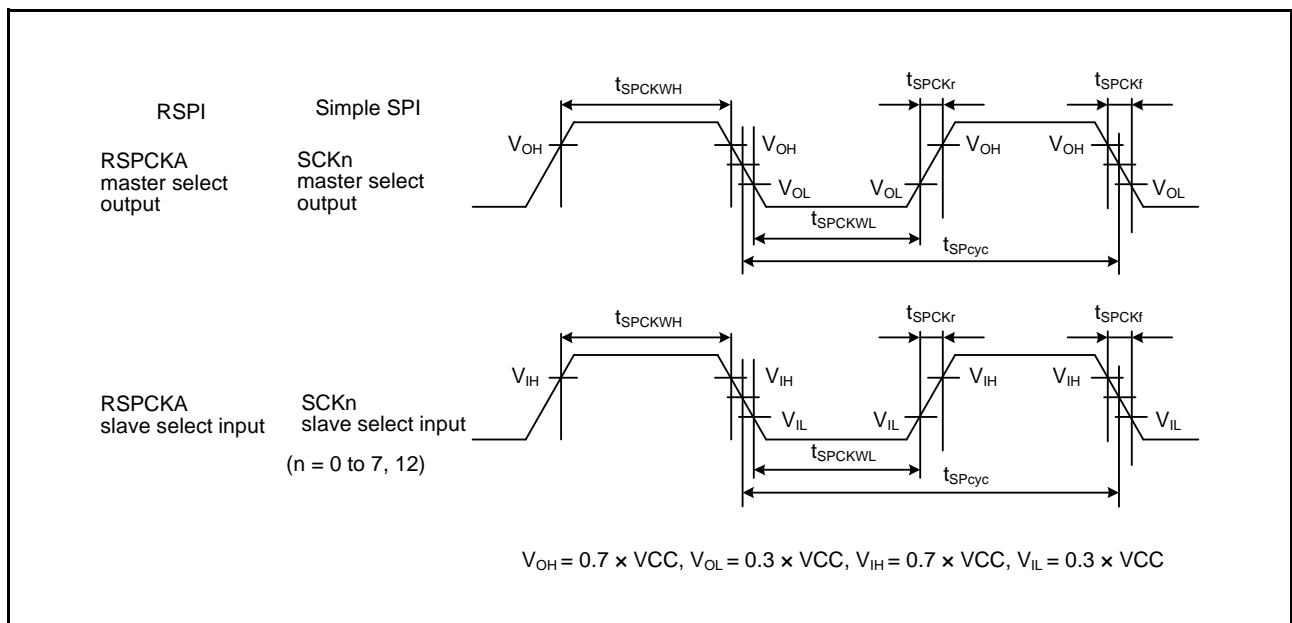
RSPI

Simple SPI

RSPCKA master select output

SCKn master select output

$t_{SPCKWH}$

$t_{SPCKr}$

$t_{SPCKf}$

$V_{OH}$

$V_{OH}$

$V_{OH}$

$V_{OH}$

$V_{OL}$

$V_{OL}$

$V_{OL}$

$t_{SPCKWL}$

$t_{SPcyc}$

RSPCKA slave select input

SCKn slave select input

(n = 0 to 7, 12)

$t_{SPCKWH}$

$t_{SPCKr}$

$t_{SPCKf}$

$V_{IH}$

$V_{IH}$

$V_{IH}$

$V_{IH}$

$V_{IL}$

$V_{IL}$

$V_{IL}$

$t_{SPCKWL}$

$t_{SPcyc}$

$V_{OH} = 0.7 \times VCC$, $V_{OL} = 0.3 \times VCC$, $V_{IH} = 0.7 \times VCC$, $V_{IL} = 0.3 \times VCC$